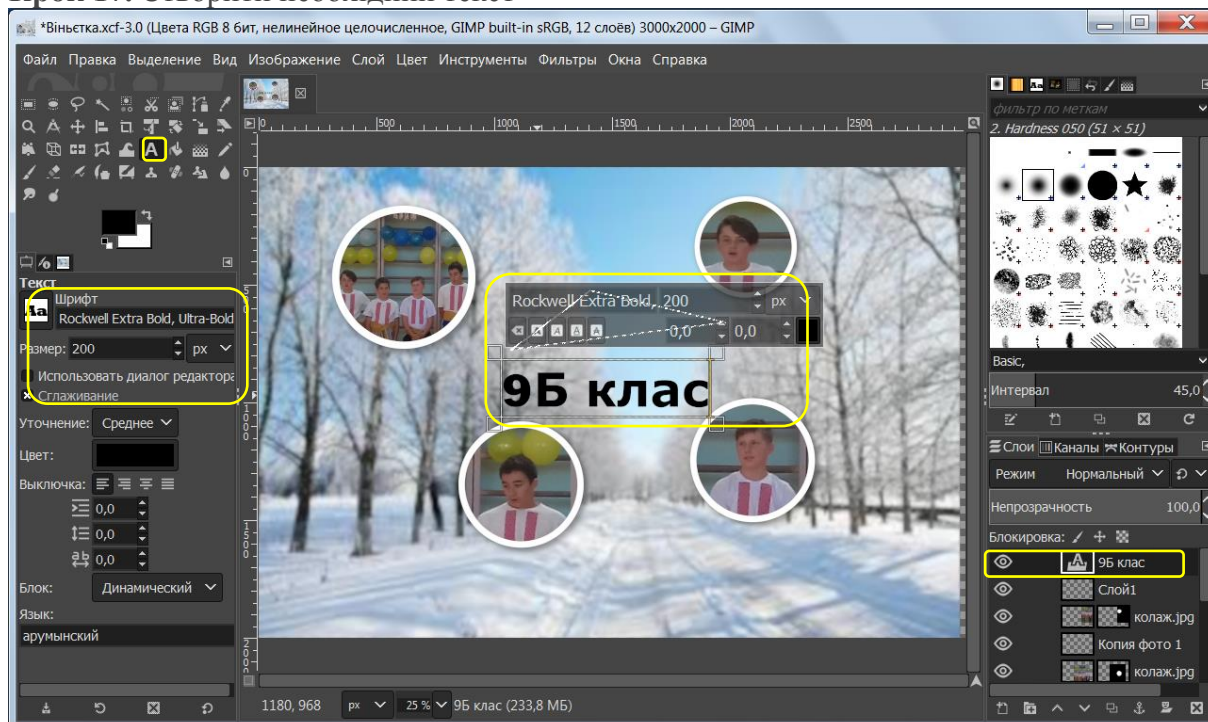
Крок 17. Створити необхідний текст

*Віньєтка.xcf-3.0 (Цвета RGB 8 бит, нелинейное целочисленное, GIMP built-in sRGB, 12 слоёв) 3000x2000 – GIMP

Файл Правка Выделение Вид Изображение Слой Цвет Инструменты Фильтры Окна Справка

Текст
Шрифт
Rockwell Extra Bold, Ultra-Bold
Размер: 200 px
Использовать диалог редактора
Сглаживание
Уточнение: Среднее
Цвет:
Выключка:
0,0
0,0
0,0
Блок: Динамический
Язык:
арумынский

Rockwell Extra Bold, 200 px
0,0 0,0

9Б клас

фильтр по меткам
2. Hardness 050 (51 × 51)
Basic,
Интервал 45,0
Слои Каналы Контуры
Режим Нормальный
Непрозрачность 100,0
Блокировка:
9Б клас
Слой1
колаж.jpg
Копия фото 1
колаж.jpg

1180, 968 px 25 % 9Б клас (233,8 МБ)